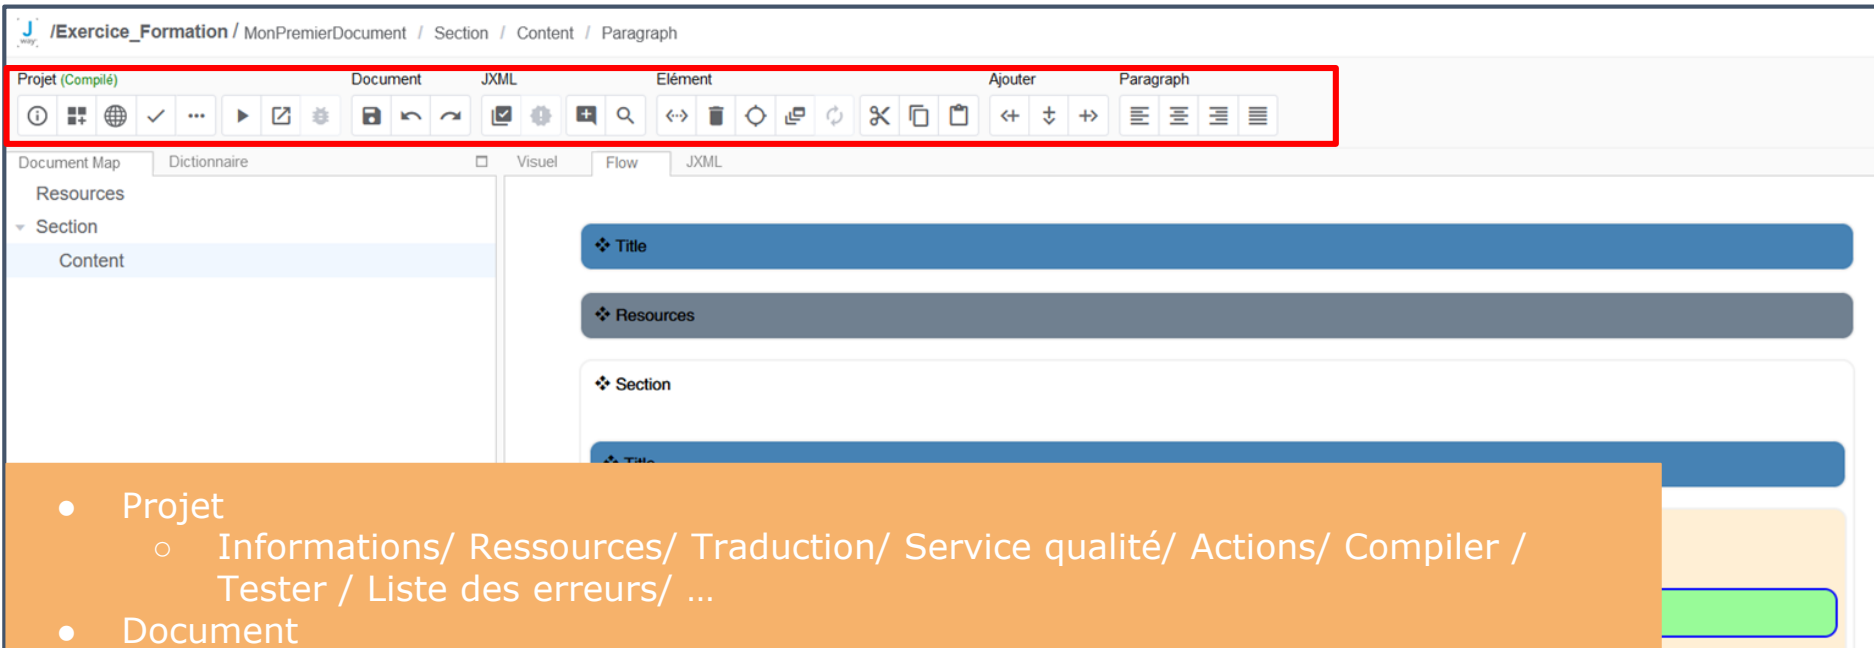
/Exercice_Formation / MonPremierDocument / Section / Content / Paragraph

Projet (Compilé) Document JXML Elément Ajouter Paragraph

Document Map Dictionnaire

Resources
Section
Content

Visuel Flow JXML

Title

Resources

Section

Title

- Projet
  - Informations/ Ressources/ Traduction/ Service qualité/ Actions/ Compiler / Tester / Liste des erreurs/ …
- Document